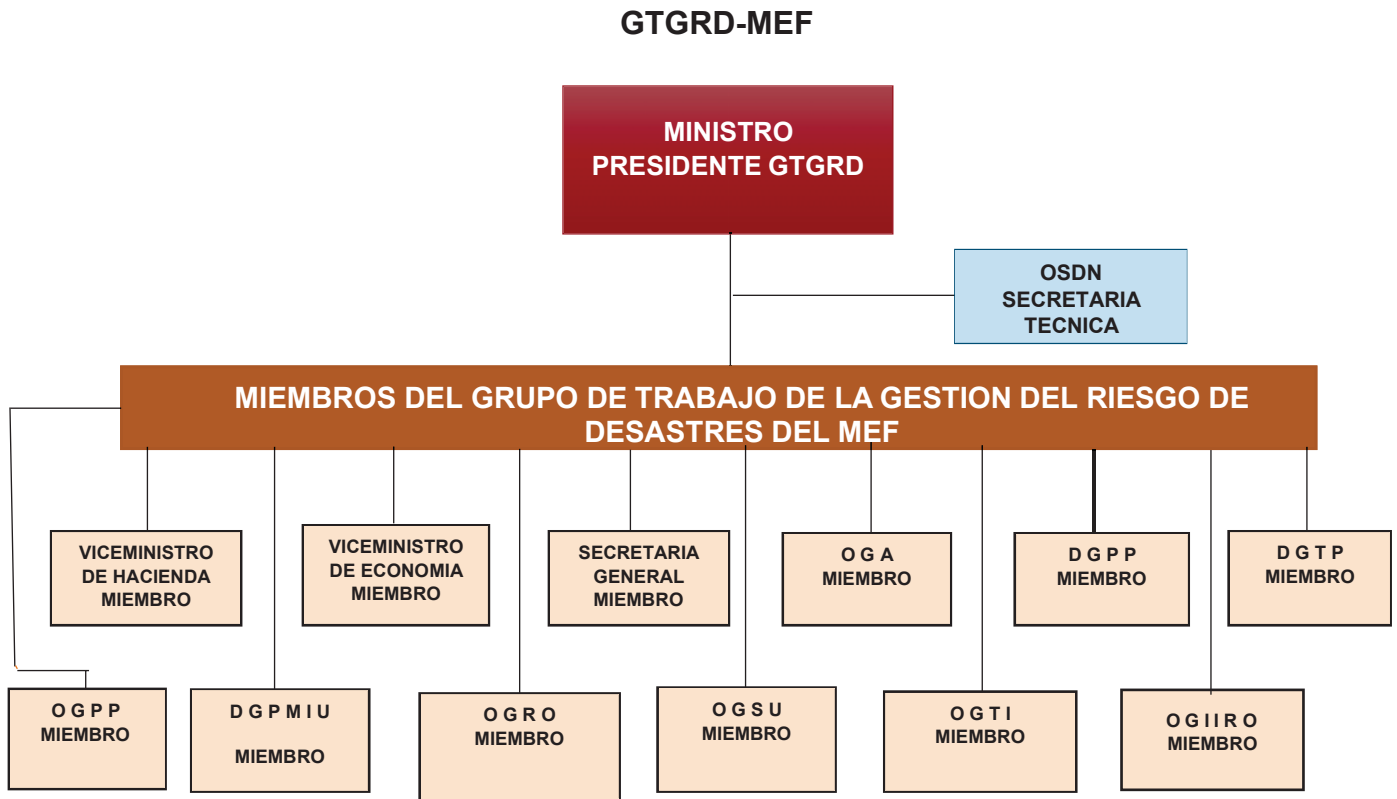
GTGRD-MEF

MINISTRO
PRESIDENTE GTGRD

OSDN
SECRETARIA
TECNICA

MIEMBROS DEL GRUPO DE TRABAJO DE LA GESTION DEL RIESGO DE DESASTRES DEL MEF

VICEMINISTRO
DE HACIENDA
MIEMBRO

VICEMINISTRO
DE ECONOMIA
MIEMBRO

SECRETARIA
GENERAL
MIEMBRO

O G A
MIEMBRO

D G P P
MIEMBRO

D G T P
MIEMBRO

O G P P
MIEMBRO

D G P M I U
MIEMBRO

O G R O
MIEMBRO

O G S U
MIEMBRO

O G T I
MIEMBRO

O G I I R O
MIEMBRO